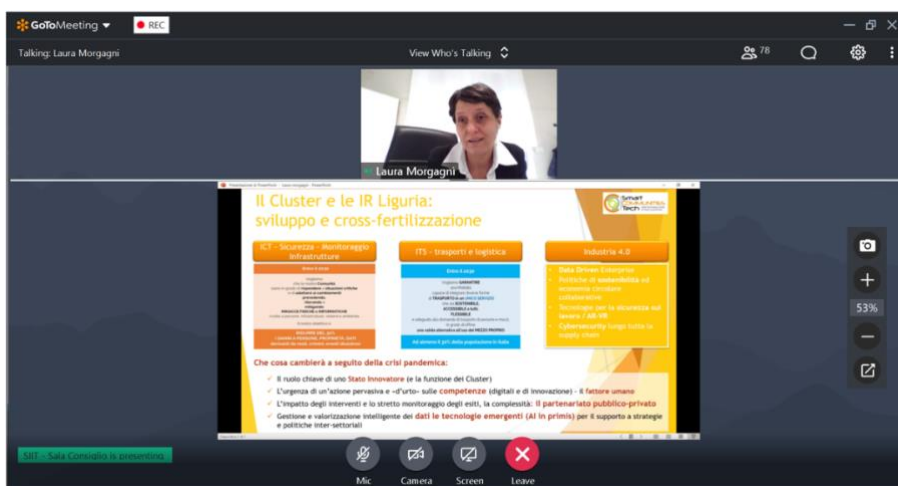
GoToMeeting
REC
Talking: Laura Morgagni
View Who's Talking
78
Laura Morgagni

Il Cluster e le IR Liguria: sviluppo e cross-fertilizzazione

ICT - Sicurezza - Monitoraggio infrastrutture
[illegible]

ITS - trasporti e logistica
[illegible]

Industria 4.0
Data Driven Enterprise
Politiche di sostenibilità ed economia circolare
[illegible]
Tecnologie per la sicurezza sul lavoro / AR-VR
Cybersecurity lungo tutta la supply chain

Che cosa cambierà a seguito della crisi pandemica:
Il ruolo chiave di uno Stato Innovatore (e la funzione dei Cluster)
L'urgenza di un'azione pervasiva e «d'urto» sulle competenze (digitali e di innovazione) - il fattore umano
L'impatto degli interventi e lo stretto monitoraggio degli esiti, la complessità: il partenariato pubblico-privato
Gestione e valorizzazione intelligente dei dati le tecnologie emergenti (AI in primis) per il supporto a strategie e politiche inter-settoriali

53%
SIIT - Sala Consiglio is presenting
Mic
Camera
Screen
Leave